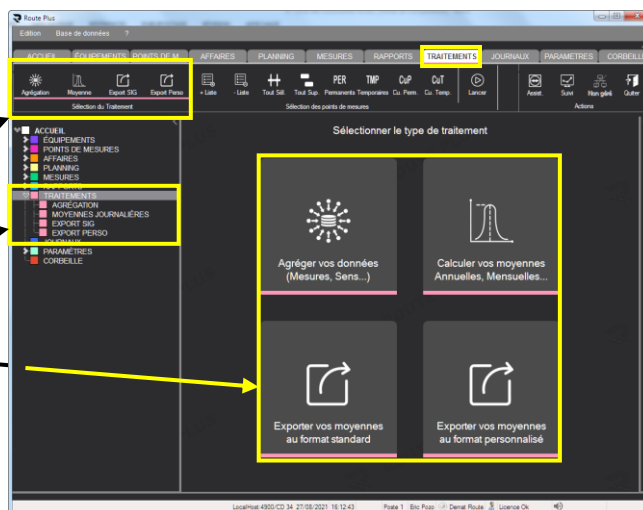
Route Plus

Edition   Base de données   ?

ACCUEIL   ÉQUIPEMENTS   POINTS DE M...   AFFAIRES   PLANNING   MESURES   RAPPORTS   TRAITEMENTS   JOURNAUX   PARAMETRES   CORBEILLE

Agrégation   Moyenne   Export SIG   Export Perso
Sélection du Traitement

+ Liste   - Liste   Tout Sél.   Tout Sup.   PER Permanents   TMP Temporaires   CuP Cu. Perm.   CuT Cu. Temp.   Lancer
Sélection des points de mesures

Assist   Suivi   Rien géré   Quitter
Actions

ACCUEIL
ÉQUIPEMENTS
POINTS DE MESURES
AFFAIRES
PLANNING
MESURES
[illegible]
TRAITEMENTS
AGRÉGATION
MOYENNES JOURNALIÈRES
EXPORT SIG
EXPORT PERSO
JOURNAUX
PARAMÈTRES
CORBEILLE

Sélectionner le type de traitement

Agréger vos données (Mesures, Sens...)

Calculer vos moyennes Annuelles, Mensuelles...

Exporter vos moyennes au format standard

Exporter vos moyennes au format personnalisé

LocalHost:4900/CD 34   27/08/2021   16:12:43   Poste 1   Eric Posc   Demat Route   Licence Ok